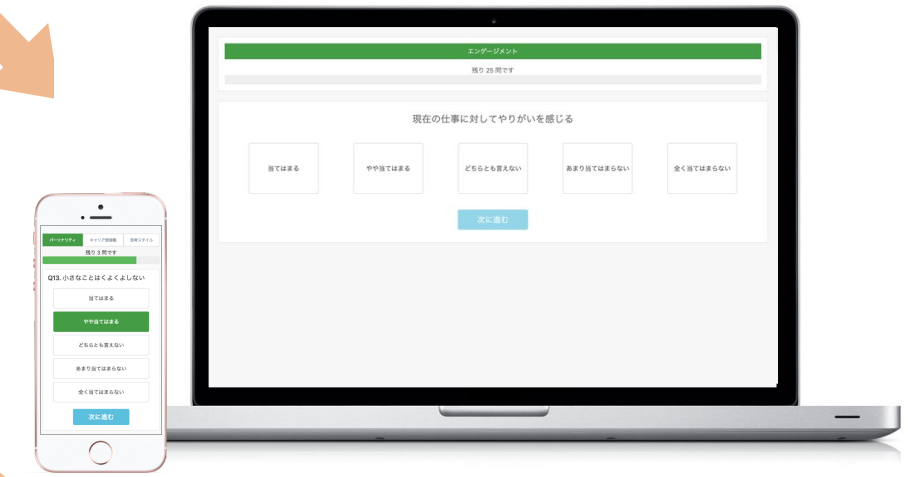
エンゲージメント

残り 28 問です

現在の仕事に対してやりがいを感じる

当てはまる

やや当てはまる

どちらとも言えない

あまり当てはまらない

全く当てはまらない

次に進む

パーソナリティ

キャリア価値観

思考スタイル

残り 3 問です

Q13. 小さなことはくよくよしない

当てはまる

やや当てはまる

どちらとも言えない

あまり当てはまらない

全く当てはまらない

次に進む